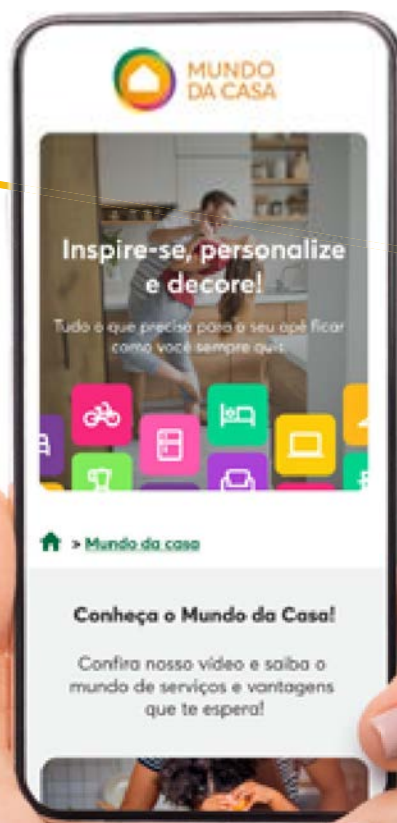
MUNDO DA CASA

Inspire-se, personalize e decore!

Tudo o que precisa para o seu apê ficar como você sempre quis.

> Mundo da casa

Conheça o Mundo da Casa!

Confira nosso vídeo e saiba o mundo de serviços e vantagens que te espera!